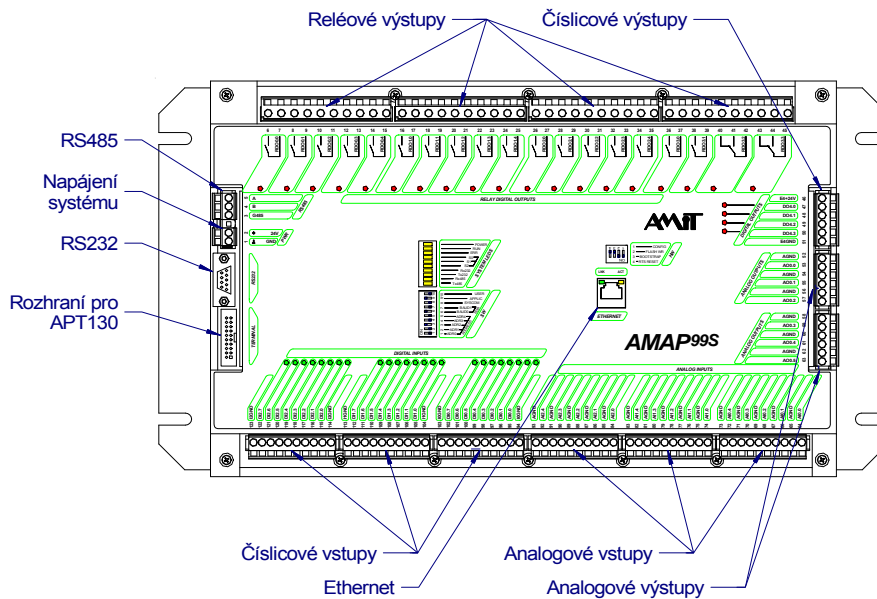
Reléové výstupy
Číslicové výstupy
RS485
Napájení systému
RS232
Rozhraní pro APT130
AMAP99S
RELAY DIGITAL OUTPUTS
DIGITAL INPUTS
ANALOG INPUTS
DIGITAL OUTPUTS
ANALOG OUTPUTS
ETHERNET
RS232
TERMINAL
RS485
PWR
24V
GND
DO4.0
DO4.1
DO4.2
DO4.3
AGND
AO5.0
AO5.1
AO5.2
AO5.3
AO5.4
Číslicové vstupy
Ethernet
Analogové vstupy
Analogové výstupy